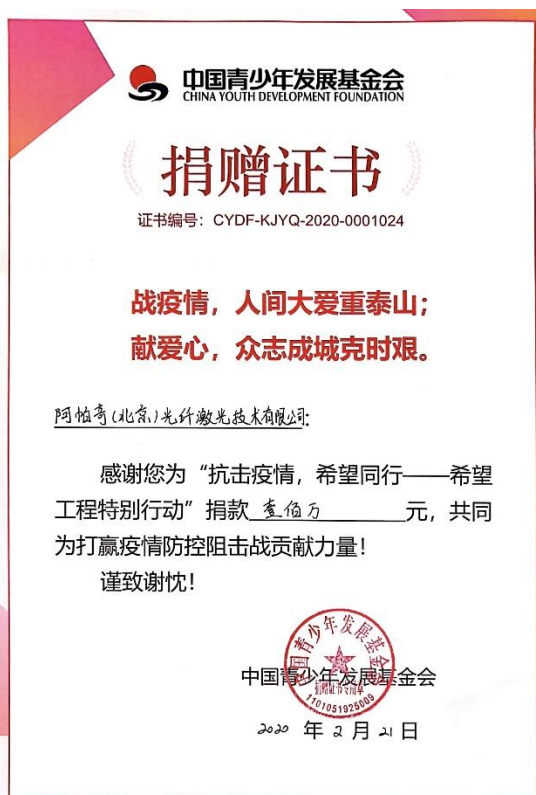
中国青少年发展基金会
CHINA YOUTH DEVELOPMENT FOUNDATION

捐赠证书

证书编号：CYDF-KJYQ-2020-0001024

战疫情，人间大爱重泰山；
献爱心，众志成城克时艰。

阿帕奇（北京）光纤激光技术有限公司：

感谢您为“抗击疫情，希望同行——希望工程特别行动”捐款 壹佰万 元，共同为打赢疫情防控阻击战贡献力量！

谨致谢忱！

中国青少年发展基金会

中国青少年发展基金会 捐赠证书专用章 1101051925009

2020 年 2 月 21 日